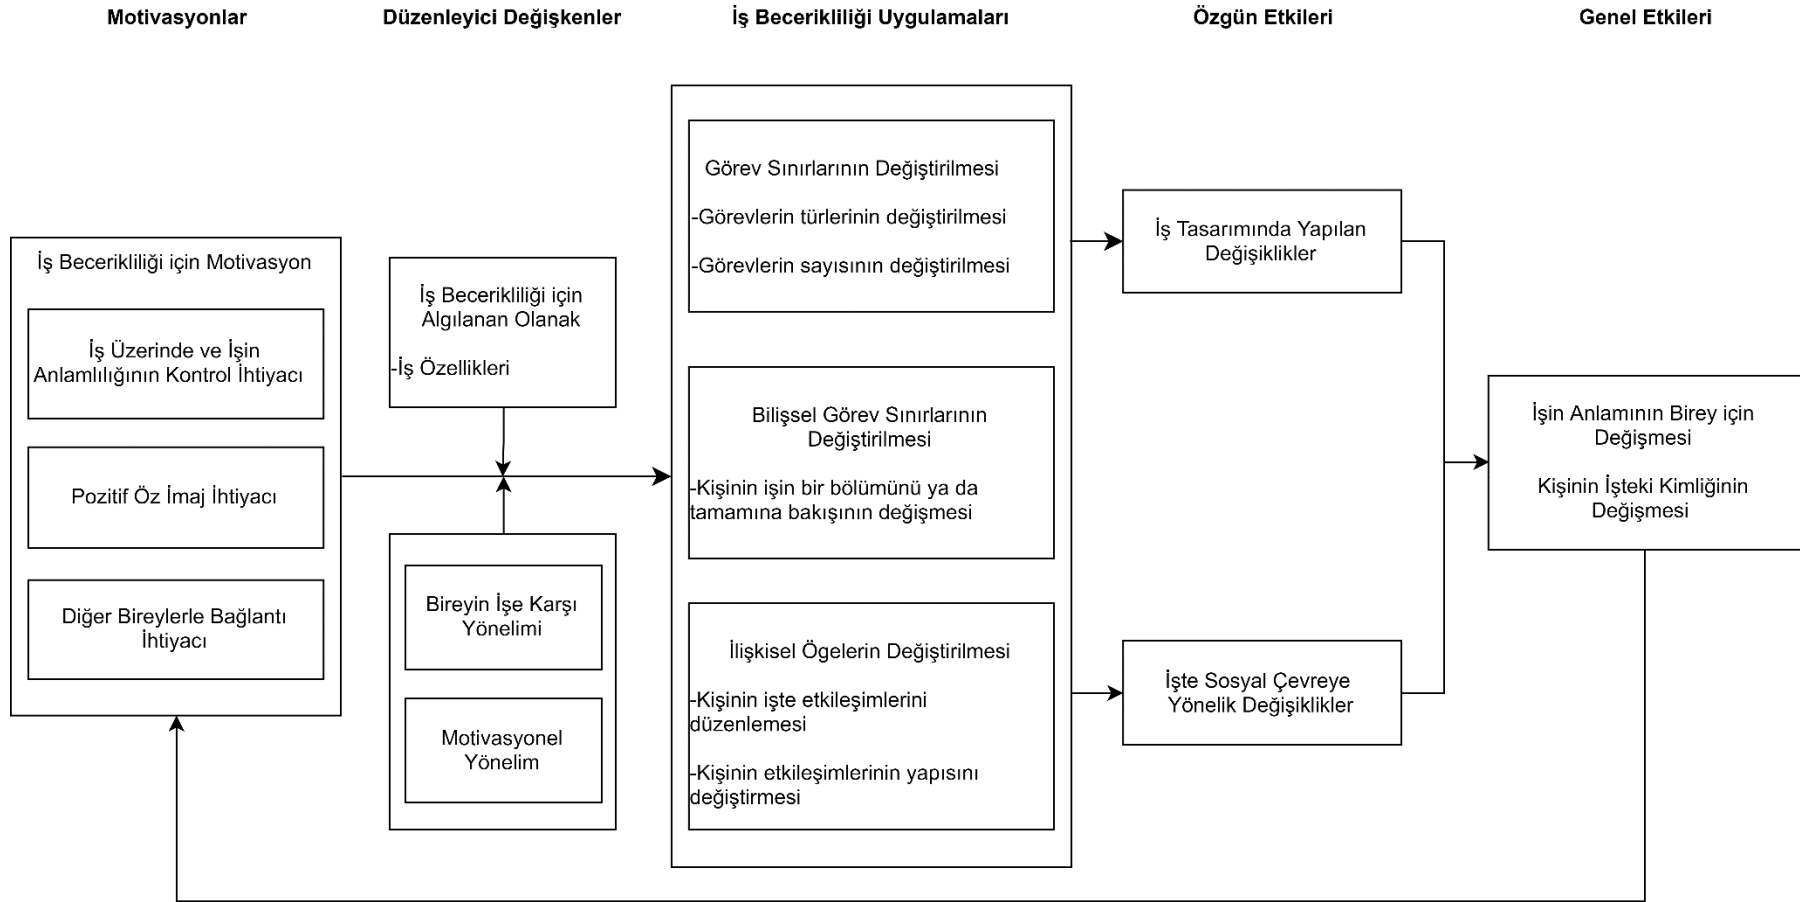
Motivasyonlar

Düzenleyici Değişkenler

İş Becerikliliği Uygulamaları

Özgün Etkileri

Genel Etkileri

İş Becerikliliği için Motivasyon

İş Üzerinde ve İşin Anlamlılığının Kontrol İhtiyacı

Pozitif Öz İmaj İhtiyacı

Diğer Bireylerle Bağlantı İhtiyacı

İş Becerikliliği için Algılanan Olanak

-İş Özellikleri

Bireyin İşe Karşı Yönelimi

Motivasyonel Yönelim

Görev Sınırlarının Değiştirilmesi

-Görevlerin türlerinin değiştirilmesi

-Görevlerin sayısının değiştirilmesi

Bilişsel Görev Sınırlarının Değiştirilmesi

-Kişinin işin bir bölümünü ya da tamamına bakışının değişmesi

İlişkisel Ögelerin Değiştirilmesi

-Kişinin işte etkileşimlerini düzenlemesi

-Kişinin etkileşimlerinin yapısını değiştirmesi

İş Tasarımında Yapılan Değişiklikler

İşte Sosyal Çevreye Yönelik Değişiklikler

İşin Anlamının Birey için Değişmesi

Kişinin İşteki Kimliğinin Değişmesi